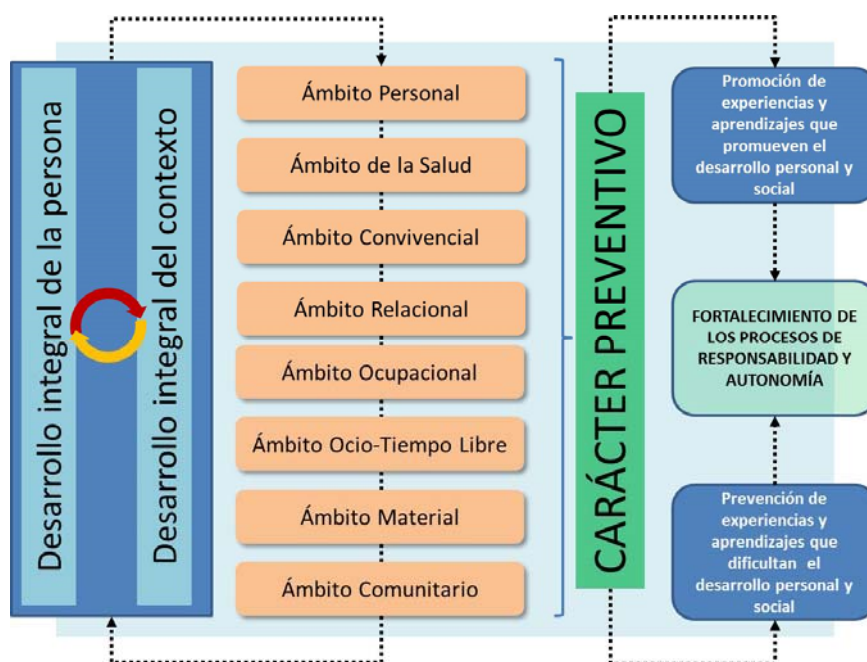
Desarrollo integral de la persona

Desarrollo integral del contexto

Ámbito Personal

Ámbito de la Salud

Ámbito Convivencial

Ámbito Relacional

Ámbito Ocupacional

Ámbito Ocio-Tiempo Libre

Ámbito Material

Ámbito Comunitario

CARÁCTER PREVENTIVO

Promoción de experiencias y aprendizajes que promueven el desarrollo personal y social

FORTALECIMIENTO DE LOS PROCESOS DE RESPONSABILIDAD Y AUTONOMÍA

Prevención de experiencias y aprendizajes que dificultan el desarrollo personal y social